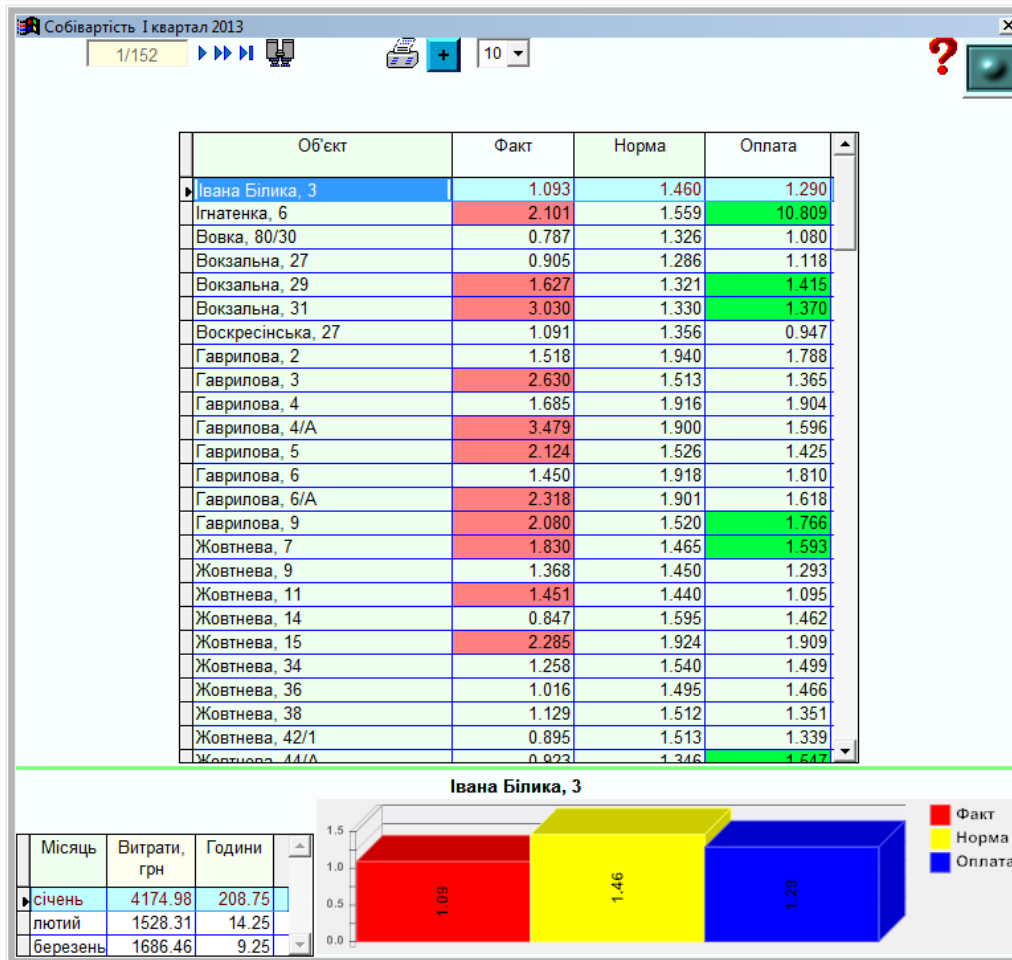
Собівартість I квартал 2013

1/152

10

| Об'єкт | Факт | Норма | Оплата |
|---|---|---|---|
| Івана Білика, 3 | 1.093 | 1.460 | 1.290 |
| Ігнатенка, 6 | 2.101 | 1.559 | 10.809 |
| Вовка, 80/30 | 0.787 | 1.326 | 1.080 |
| Вокзальна, 27 | 0.905 | 1.286 | 1.118 |
| Вокзальна, 29 | 1.627 | 1.321 | 1.415 |
| Вокзальна, 31 | 3.030 | 1.330 | 1.370 |
| Воскресінська, 27 | 1.091 | 1.356 | 0.947 |
| Гаврилова, 2 | 1.518 | 1.940 | 1.788 |
| Гаврилова, 3 | 2.630 | 1.513 | 1.365 |
| Гаврилова, 4 | 1.685 | 1.916 | 1.904 |
| Гаврилова, 4/А | 3.479 | 1.900 | 1.596 |
| Гаврилова, 5 | 2.124 | 1.526 | 1.425 |
| Гаврилова, 6 | 1.450 | 1.918 | 1.810 |
| Гаврилова, 6/А | 2.318 | 1.901 | 1.618 |
| Гаврилова, 9 | 2.080 | 1.520 | 1.766 |
| Жовтнева, 7 | 1.830 | 1.465 | 1.593 |
| Жовтнева, 9 | 1.368 | 1.450 | 1.293 |
| Жовтнева, 11 | 1.451 | 1.440 | 1.095 |
| Жовтнева, 14 | 0.847 | 1.595 | 1.462 |
| Жовтнева, 15 | 2.285 | 1.924 | 1.909 |
| Жовтнева, 34 | 1.258 | 1.540 | 1.499 |
| Жовтнева, 36 | 1.016 | 1.495 | 1.466 |
| Жовтнева, 38 | 1.129 | 1.512 | 1.351 |
| Жовтнева, 42/1 | 0.895 | 1.513 | 1.339 |
| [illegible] | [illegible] | 1.346 | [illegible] |

Івана Білика, 3

| Місяць | Витрати, грн | Години |
|---|---|---|
| січень | 4174.98 | 208.75 |
| лютий | 1528.31 | 14.25 |
| березень | 1686.46 | 9.25 |

1.5
1.0
0.5
0.0
1.09
1.46
1.29

Факт
Норма
Оплата